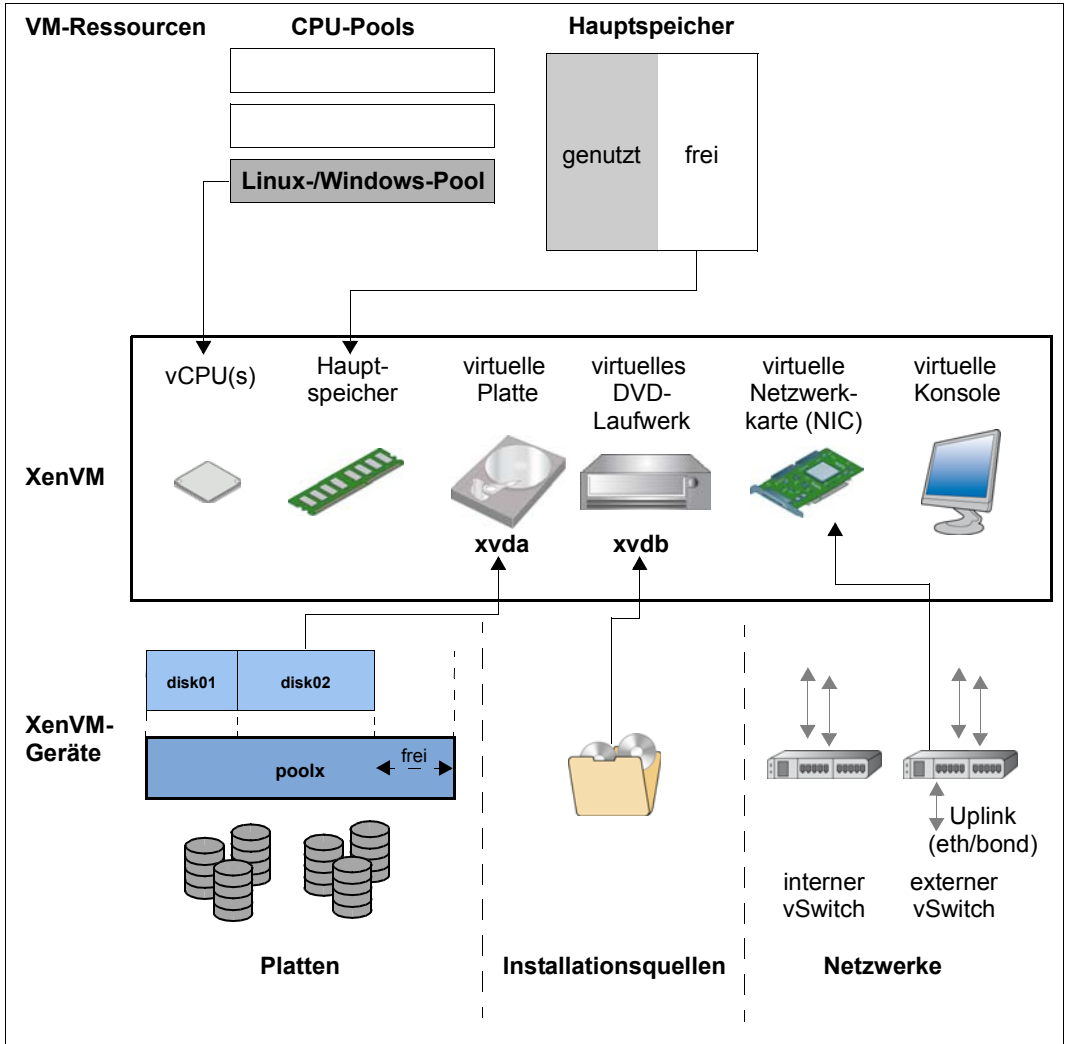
VM-Ressourcen

CPU-Pools

Linux-/Windows-Pool

Hauptspeicher

genutzt

frei

vCPU(s)

Hauptspeicher

virtuelle Platte

virtuelles DVD-Laufwerk

virtuelle Netzwerkkarte (NIC)

virtuelle Konsole

XenVM

xvda

xvdb

disk01

disk02

XenVM-Geräte

poolx

frei

Uplink (eth/bond)

interner vSwitch

externer vSwitch

Platten

Installationsquellen

Netzwerke